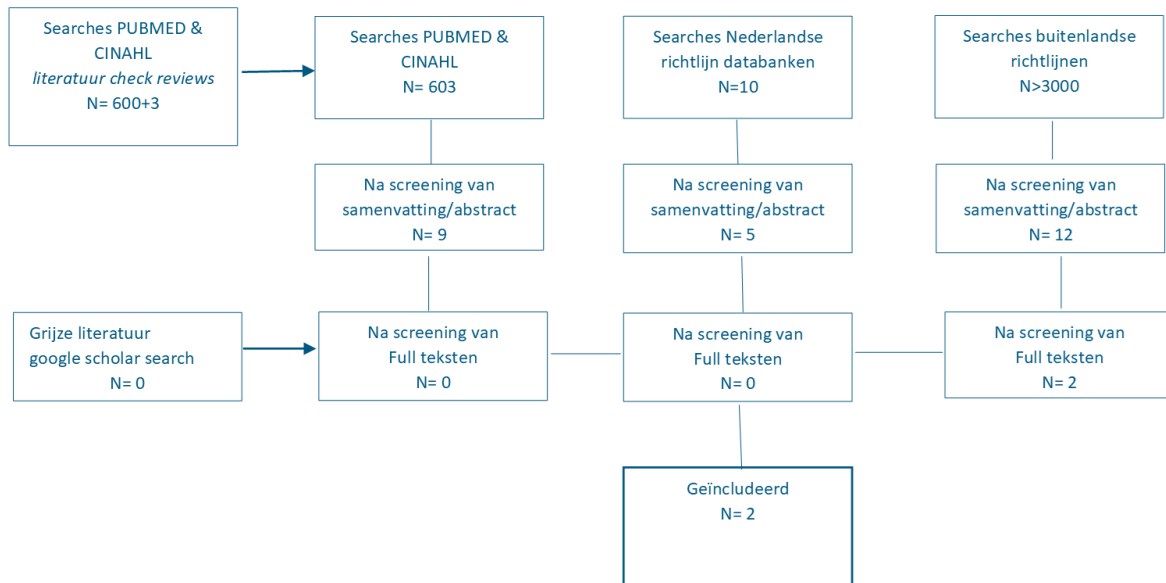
Searches PUBMED & CINAHL
*literatuur check reviews*
N= 600+3

Searches PUBMED & CINAHL
N= 603

Searches Nederlandse richtlijn databanken
N=10

Searches buitenlandse richtlijnen
N>3000

Na screening van samenvatting/abstract
N= 9

Na screening van samenvatting/abstract
N= 5

Na screening van samenvatting/abstract
N= 12

Grijze literatuur
google scholar search
N= 0

Na screening van Full teksten
N= 0

Na screening van Full teksten
N= 0

Na screening van Full teksten
N= 2

Geïncludeerd
N= 2